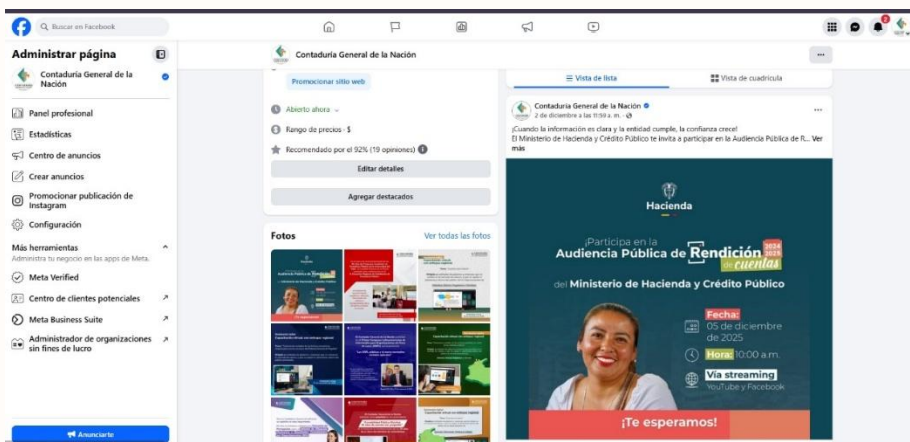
Buscar en Facebook

Administrar página

Contaduría General de la Nación

Panel profesional

Estadísticas

Centro de anuncios

Crear anuncios

Promocionar publicación de Instagram

Configuración

Más herramientas

Administra tu negocio en las apps de Meta.

Meta Verified

Centro de clientes potenciales

Meta Business Suite

Administrador de organizaciones sin fines de lucro

Anunciarte

Contaduría General de la Nación

Promocionar sitio web

Abierto ahora

Rango de precios · $

Recomendado por el 92% (19 opiniones)

Editar detalles

Agregar destacados

Fotos

Ver todas las fotos

Vista de lista

Vista de cuadrícula

Contaduría General de la Nación

2 de diciembre a las 11:59 a. m. ·

¡Cuando la información es clara y la entidad cumple, la confianza crece!

El Ministerio de Hacienda y Crédito Público te invita a participar en la Audiencia Pública de R... Ver más

Hacienda

¡Participa en la Audiencia Pública de Rendición de cuentas 2024 2025

del Ministerio de Hacienda y Crédito Público

Fecha: 05 de diciembre de 2025

Hora: 10:00 a.m.

Vía streaming YouTube y Facebook

¡Te esperamos!